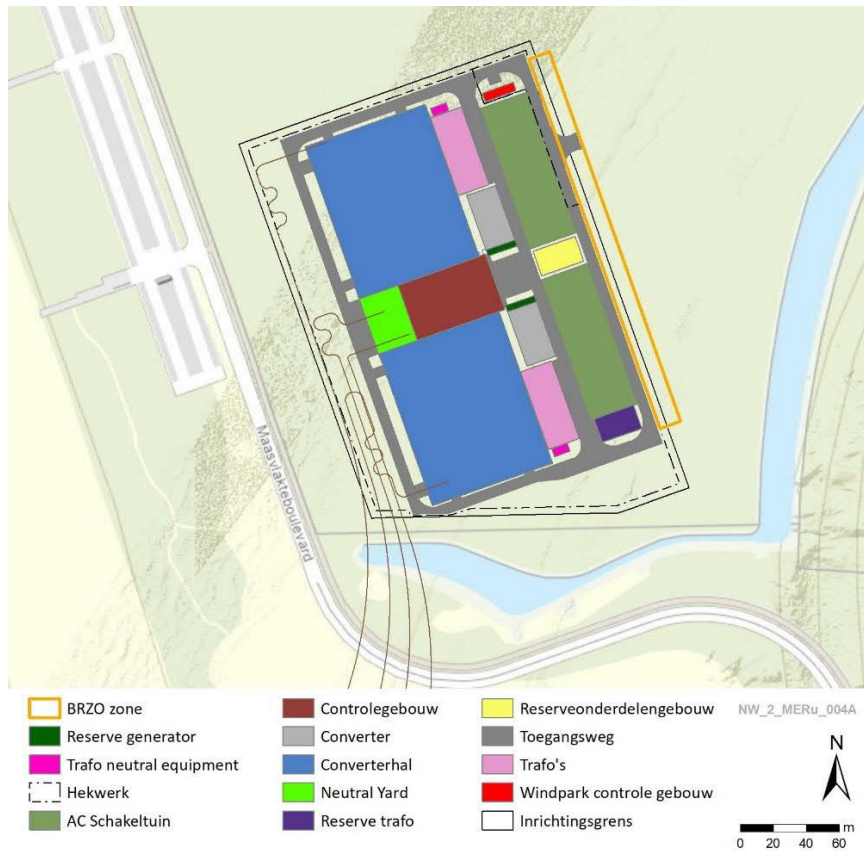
Maasvlakteboulevard

BRZO zone
Reserve generator
Trafo neutral equipment
Hekwerk
AC Schakeltuin

Controlegebouw
Converter
Converterhal
Neutral Yard
Reserve trafo

Reserveonderdelengebouw
Toegangsweg
Trafo's
Windpark controle gebouw
Inrichtingsgrens

NW_2_MERu_004A

N

m
0 20 40 60